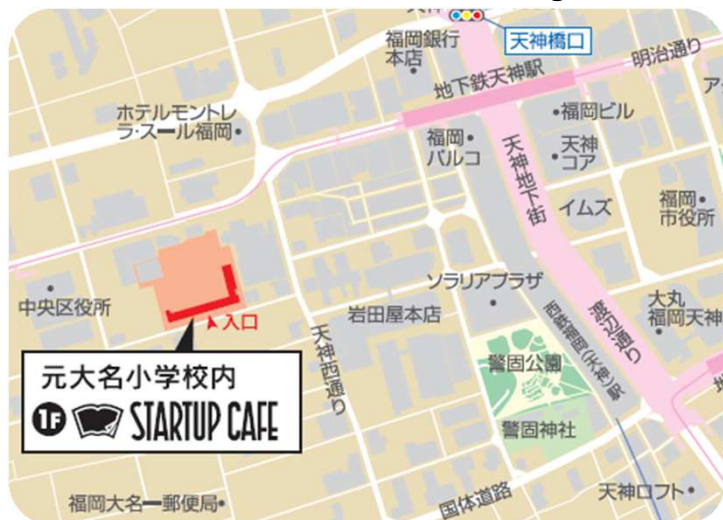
天神橋口
福岡銀行本店
明治通り
地下鉄天神駅
ホテルモントレ ラ・スール福岡
福岡ビル
福岡パルコ
天神地下街
天神コア
イムズ
福岡市役所
ア
ソラリアプラザ
中央区役所
入口
岩田屋本店
天神西通り
西鉄福岡(天神)駅
渡辺通り
大丸福岡天神
警固公園
元大名小学校内
1F STARTUP CAFE
警固神社
福岡大名郵便局
国体道路
天神ロフト